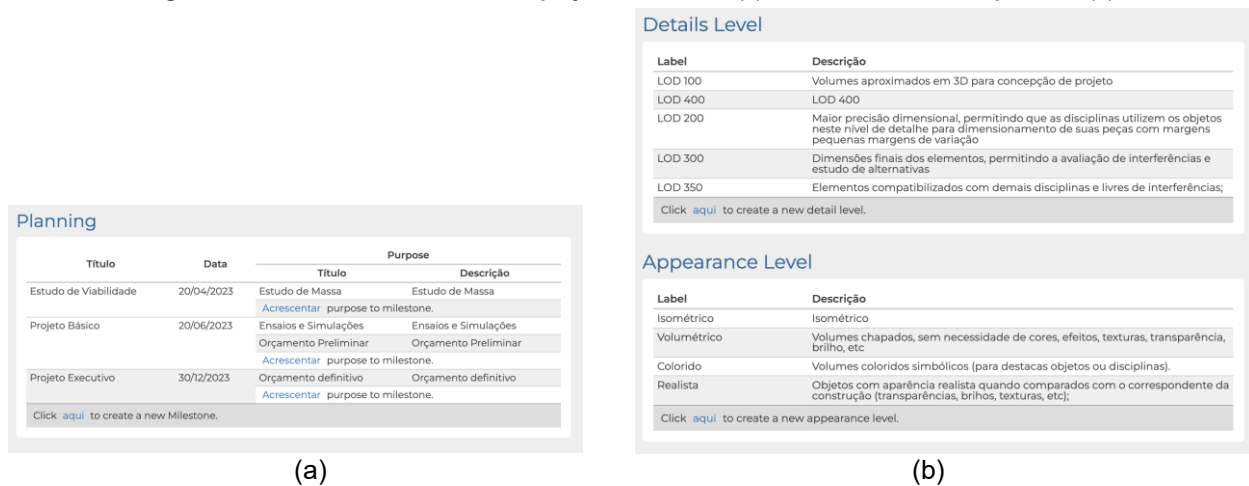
Planning

| Título | Data | Purpose Título | Purpose Descrição |
|---|---|---|---|
| Estudo de Viabilidade | 20/04/2023 | Estudo de Massa | Estudo de Massa |
| | | Acrescentar purpose to milestone. | |
| Projeto Básico | 20/06/2023 | Ensaios e Simulações | Ensaios e Simulações |
| | | Orçamento Preliminar | Orçamento Preliminar |
| | | Acrescentar purpose to milestone. | |
| Projeto Executivo | 30/12/2023 | Orçamento definitivo | Orçamento definitivo |
| | | Acrescentar purpose to milestone. | |

Click aqui to create a new Milestone.

(a)

Details Level

| Label | Descrição |
|---|---|
| LOD 100 | Volumes aproximados em 3D para concepção de projeto |
| LOD 400 | LOD 400 |
| LOD 200 | Maior precisão dimensional, permitindo que as disciplinas utilizem os objetos neste nível de detalhe para dimensionamento de suas peças com margens pequenas margens de variação |
| LOD 300 | Dimensões finais dos elementos, permitindo a avaliação de interferências e estudo de alternativas |
| LOD 350 | Elementos compatibilizados com demais disciplinas e livres de interferências; |

Click aqui to create a new detail level.

Appearance Level

| Label | Descrição |
|---|---|
| Isométrico | Isométrico |
| Volumétrico | Volumes chapados, sem necessidade de cores, efeitos, texturas, transparência, brilho, etc |
| Colorido | Volumes coloridos simbólicos (para destacas objetos ou disciplinas). |
| Realista | Objetos com aparência realista quando comparados com o correspondente da construção (transparências, brihos, texturas, etc); |

Click aqui to create a new appearance level.

(b)